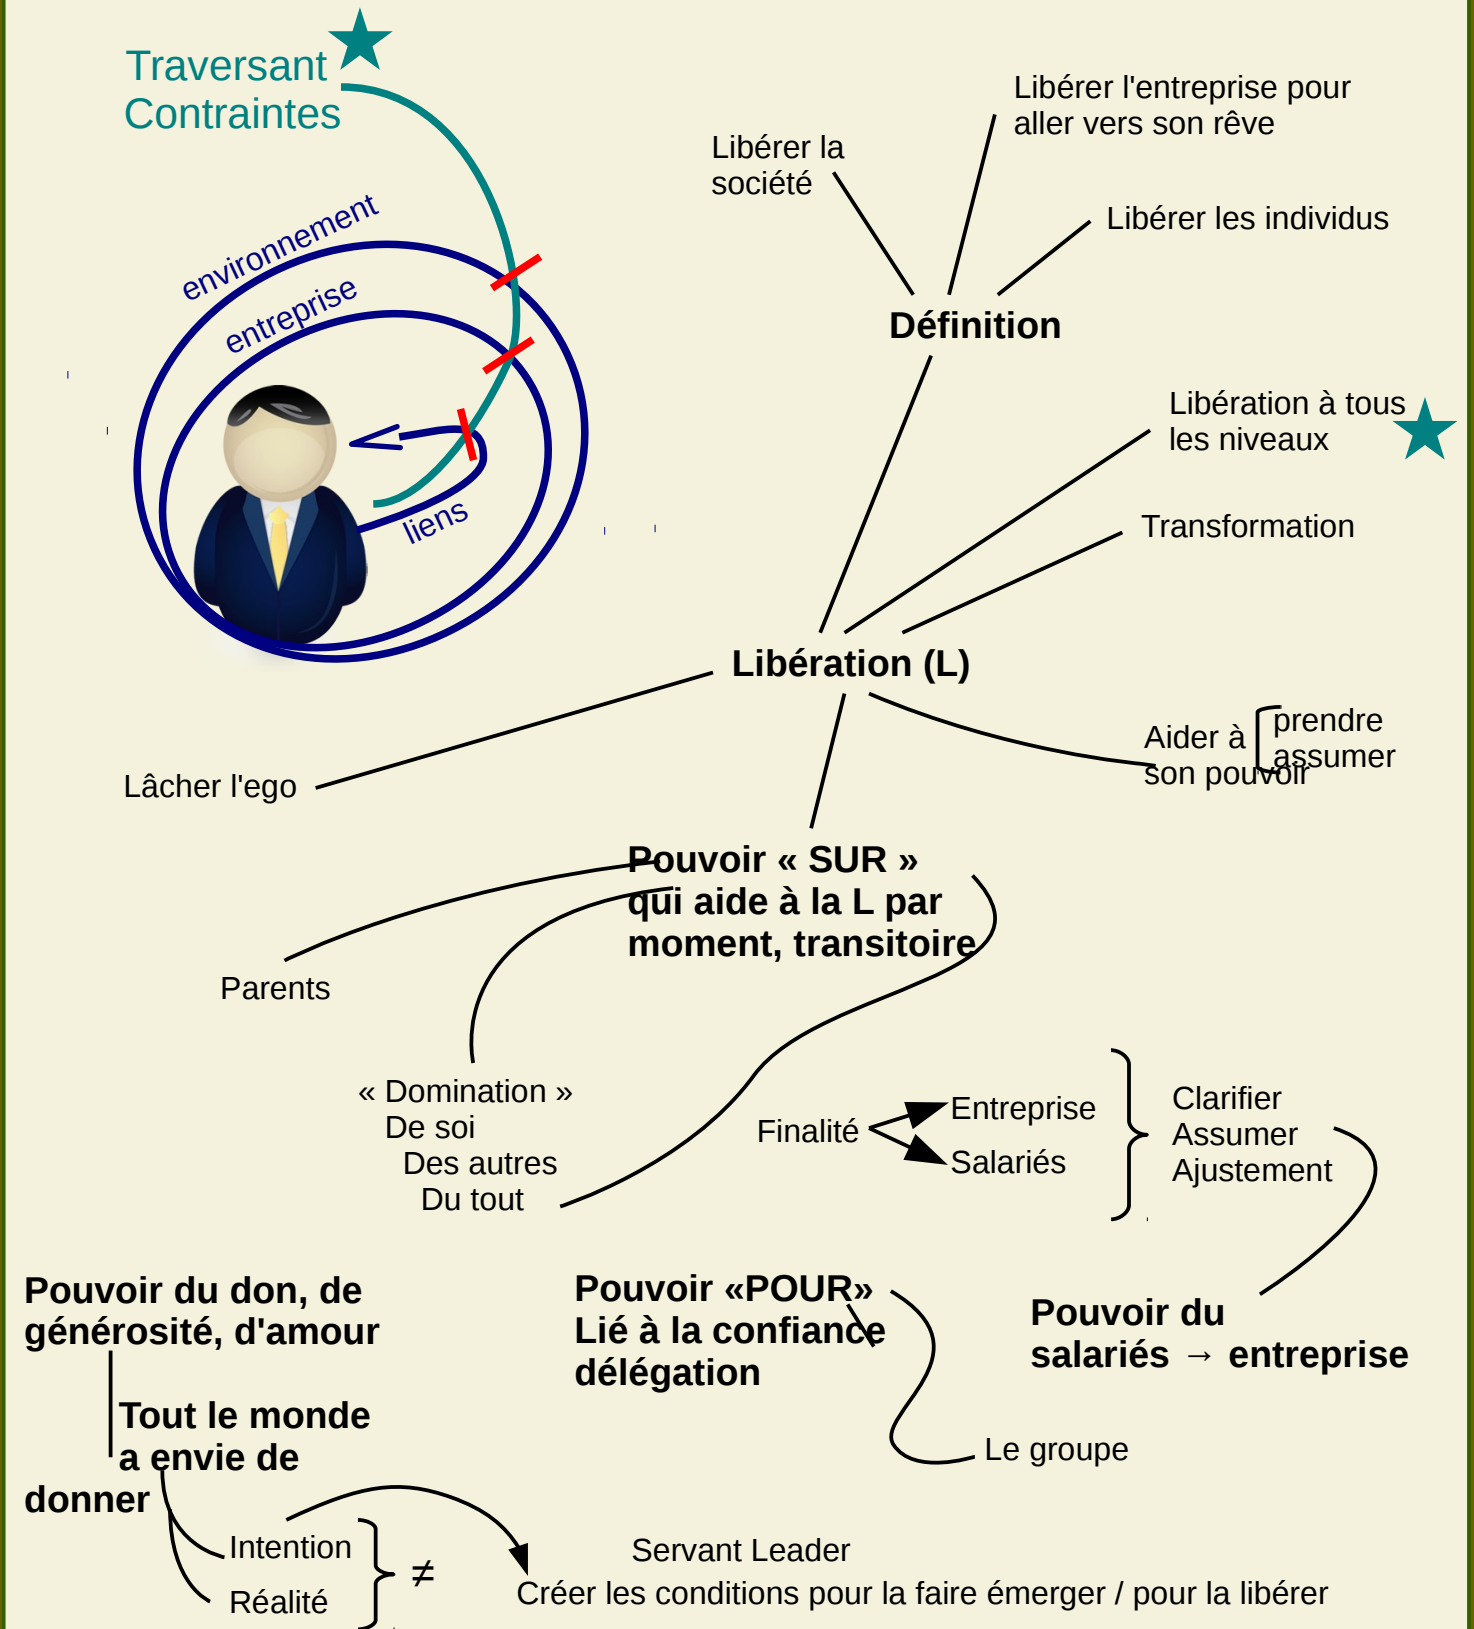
Traversant
Contraintes

environnement
entreprise
liens

Libérer la société

Libérer l'entreprise pour aller vers son rêve

Libérer les individus

Définition

Libération à tous les niveaux

Transformation

Libération (L)

Lâcher l'ego

Aider à son pouvoir
prendre
assumer

Pouvoir « SUR » qui aide à la L par moment, transitoire

Parents

« Domination »
De soi
Des autres
Du tout

Finalité
Entreprise
Salariés

Clarifier
Assumer
Ajustement

Pouvoir du don, de générosité, d'amour

Tout le monde a envie de donner

Pouvoir «POUR» Lié à la confiance délégation

Pouvoir du salariés → entreprise

Le groupe

Intention
Réalité
$\neq$

Servant Leader
Créer les conditions pour la faire émerger / pour la libérer